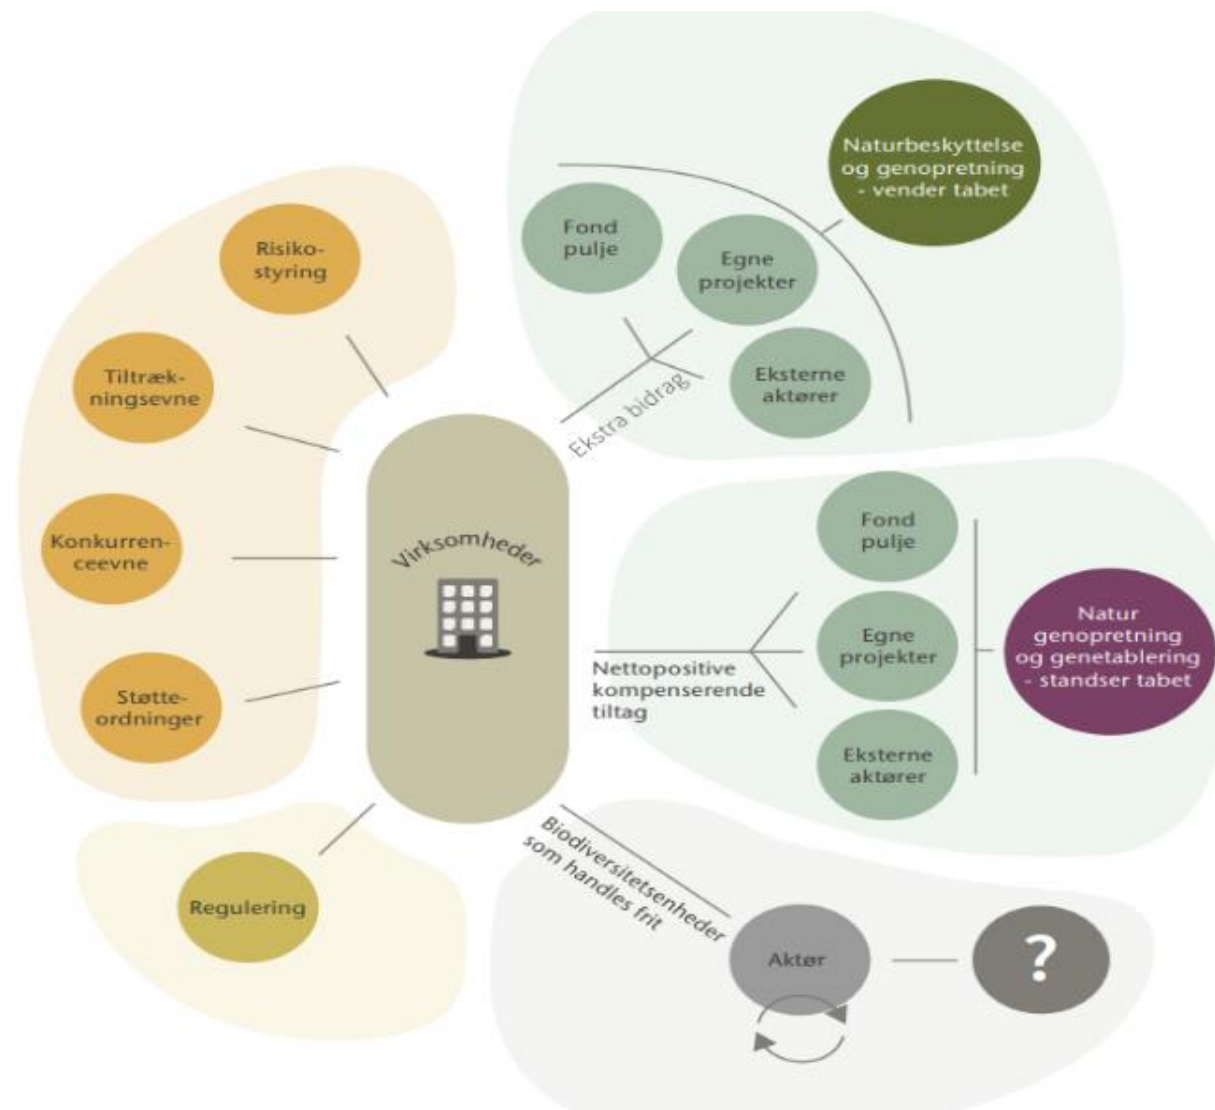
Naturbeskyttelse og genopretning - vender tabet

Fond pulje

Egne projekter

Eksterne aktører

Ekstra bidrag

Risikostyring

Tiltrækningsevne

Konkurrenceevne

Støtteordninger

Virksomheder

Fond pulje

Egne projekter

Eksterne aktører

Nettopositive kompenserende tiltag

Natur genopretning og genetablering - standser tabet

Regulering

Biodiversitetsenheder som handles frit

Aktør

?